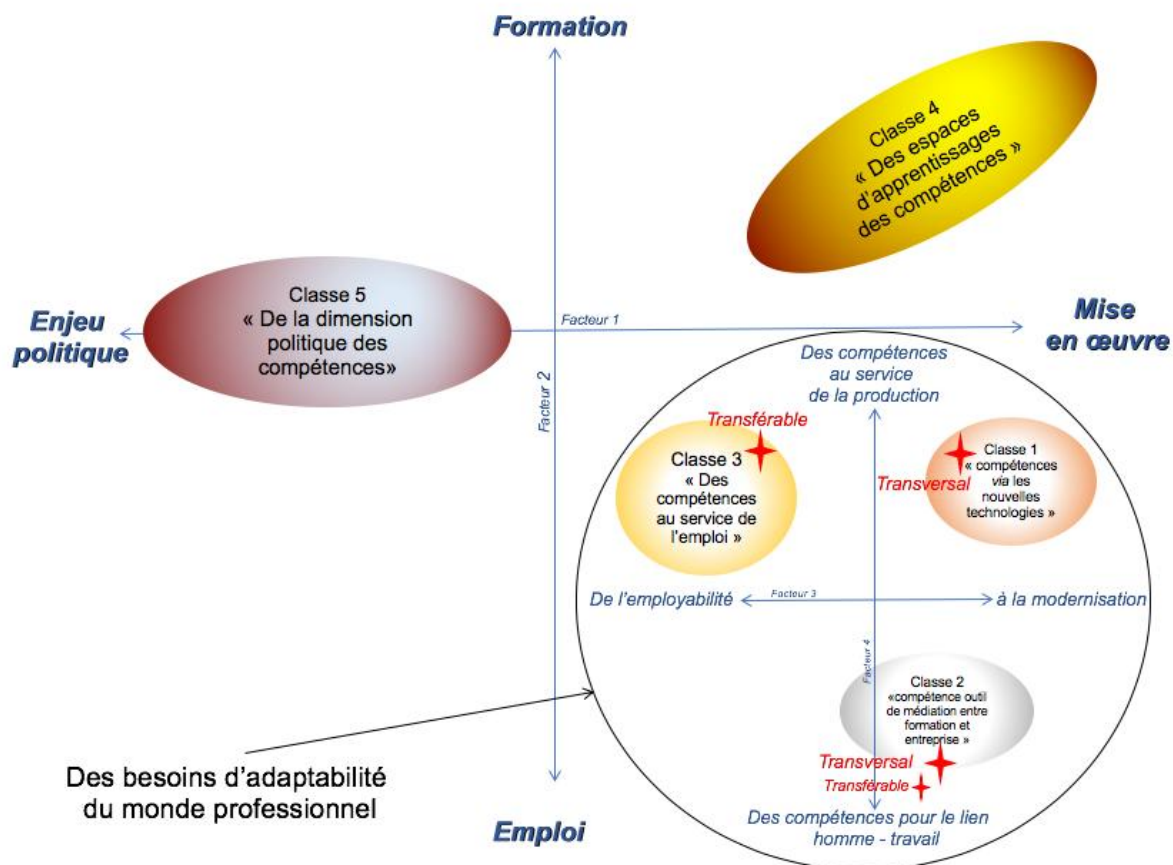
Formation

Classe 4 « Des espaces d'apprentissages des compétences »

Enjeu politique

Classe 5 « De la dimension politique des compétences»

Facteur 1

Mise en œuvre

Facteur 2

Des compétences au service de la production

Transférable

Classe 3 « Des compétences au service de l'emploi »

Transversal

Classe 1 « compétences via les nouvelles technologies »

De l'employabilité

Facteur 3

à la modernisation

Facteur 4

Classe 2 «compétence outil de médiation entre formation et entreprise »

Transversal

Transférable

Des besoins d'adaptabilité du monde professionnel

Emploi

Des compétences pour le lien homme - travail